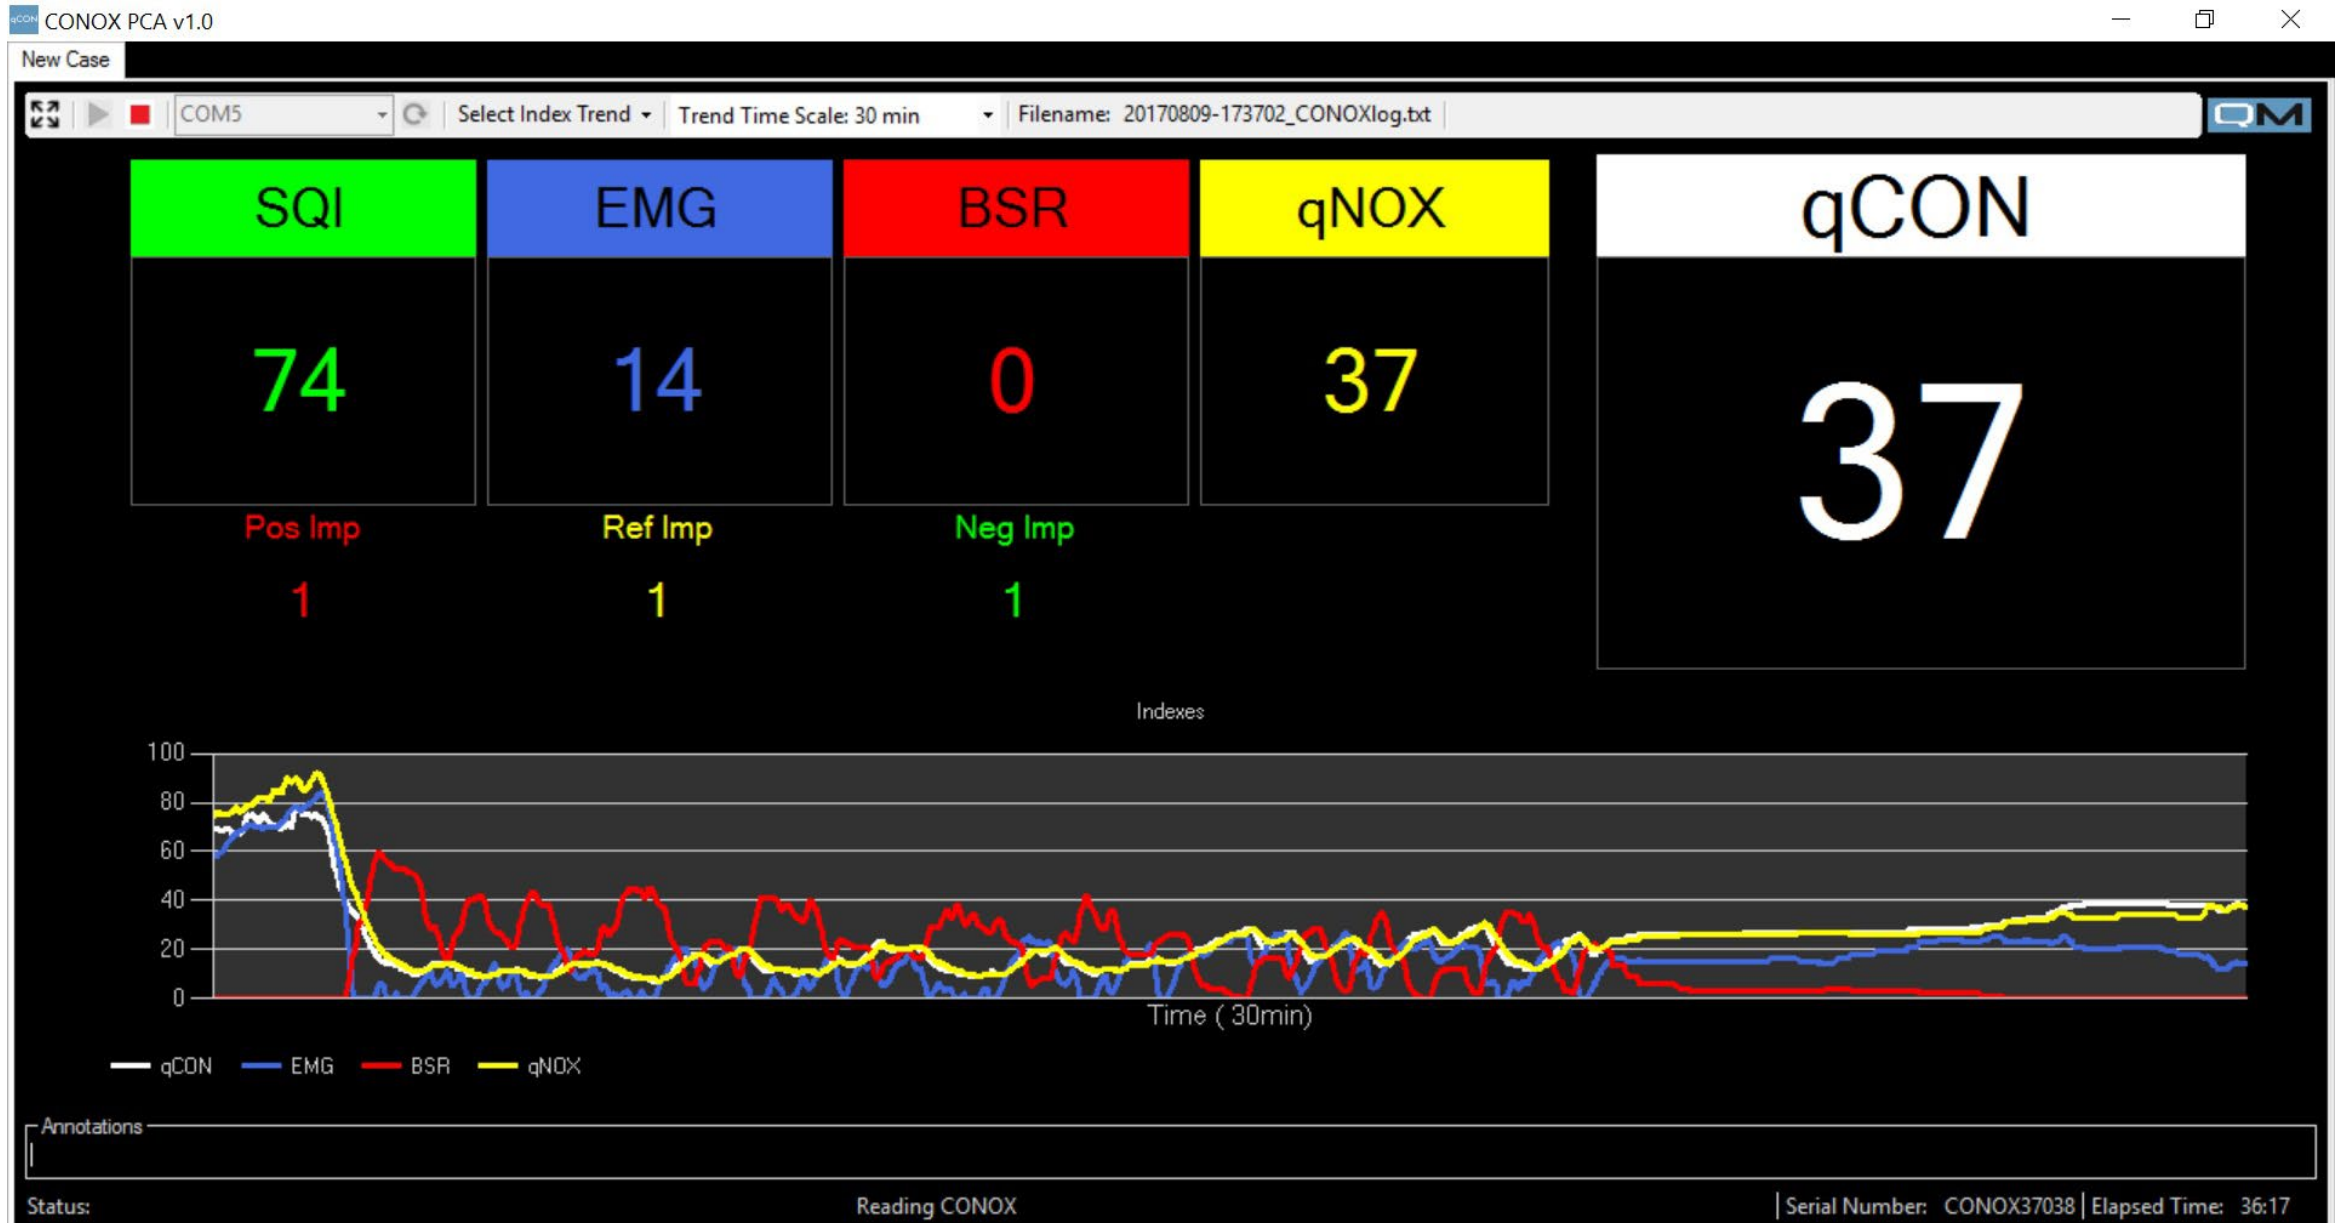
CONOX PCA v1.0

New Case

COM5 Select Index Trend Trend Time Scale: 30 min Filename: 20170809-173702_CONOXlog.txt

QM

| SQI | EMG | BSR | qNOX |
|---|---|---|---|
| 74 | 14 | 0 | 37 |

qCON

37

Pos Imp
1

Ref Imp
1

Neg Imp
1

Indexes

100
80
60
40
20
0

Time ( 30min)

qCON EMG BSR qNOX

Annotations

Status: Reading CONOX Serial Number: CONOX37038 Elapsed Time: 36:17